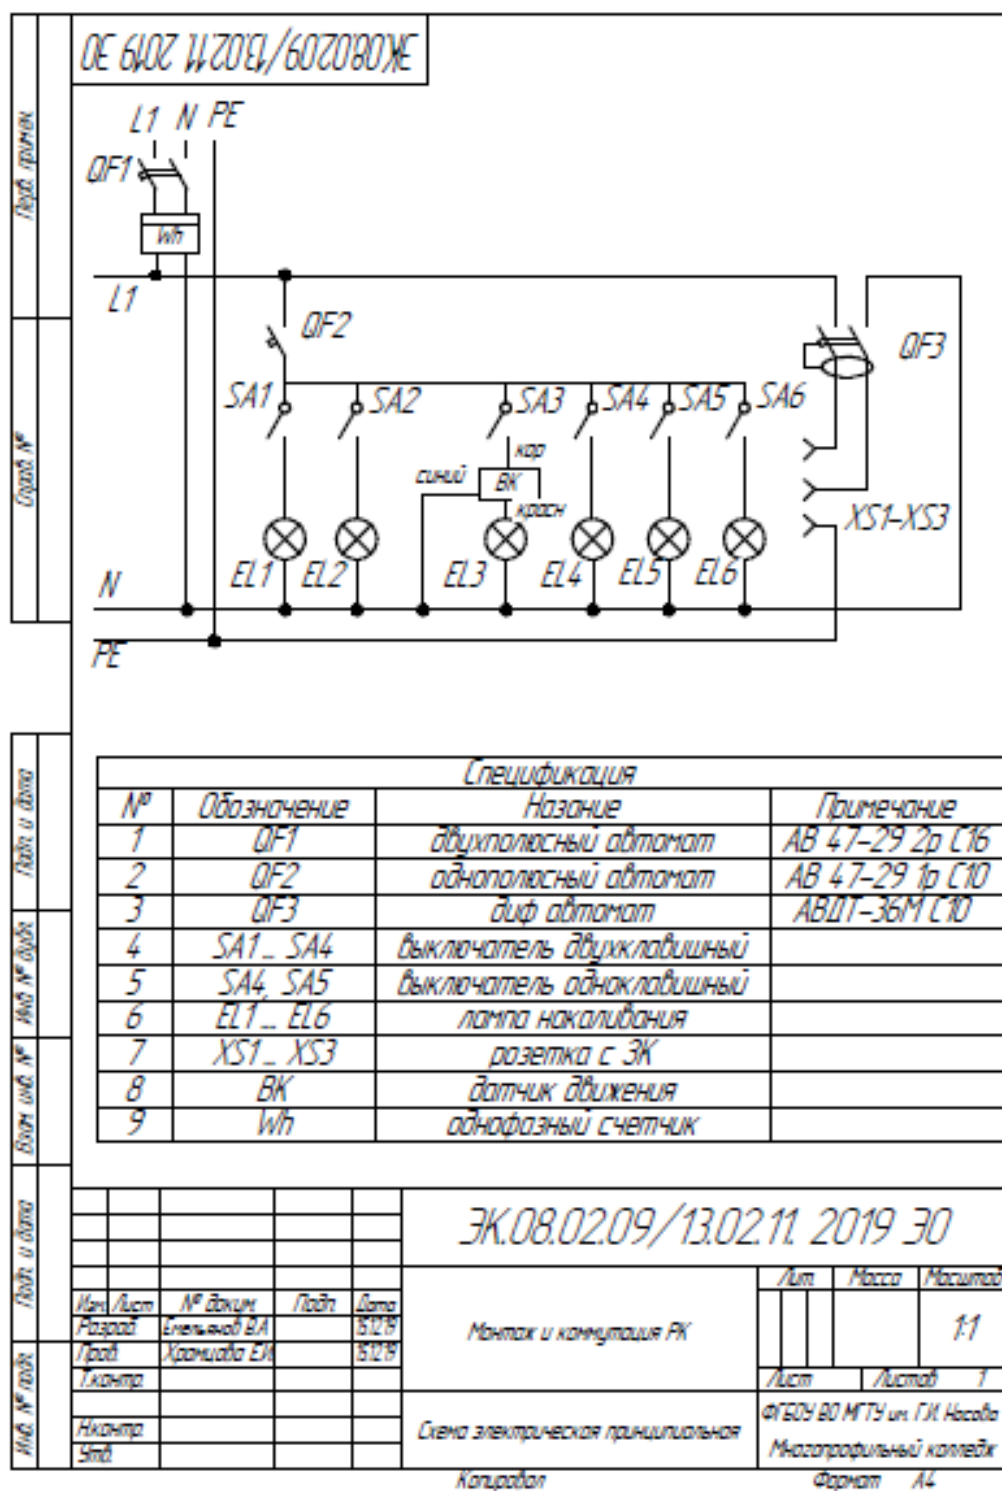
ЭК08.02.09/13.02.11 2019 ЭО

L1 N PE
QF1
Wh
L1
QF2
QF3
SA1 SA2 SA3 SA4 SA5 SA6
кор
синий
BK
красн
XS1-XS3
EL1 EL2 EL3 EL4 EL5 EL6
N
PE

Перв. примен.
Справ. №
Подп. и дата
Инв. № дубл.
Взам. инв. №
Подп. и дата
Инв. № подл.

| Спецификация | | | |
|---|---|---|---|
| № | Обозначение | Назание | Примечание |
| 1 | QF1 | двухполюсный автомат | АВ 47-29 2р С16 |
| 2 | QF2 | однополюсный автомат | АВ 47-29 1р С10 |
| 3 | QF3 | диф автомат | АВДТ-36М С10 |
| 4 | SA1_ SA4 | Выключатель двухклавишный | |
| 5 | SA4, SA5 | Выключатель одноклавишный | |
| 6 | EL1_ EL6 | лампа накаливания | |
| 7 | XS1_ XS3 | розетка с ЗК | |
| 8 | BK | датчик движения | |
| 9 | Wh | однофазный счетчик | |

ЭК.08.02.09/13.02.11. 2019 ЭО

Изм. Лист № докум. Подп. Дата
Разраб. Емельянов В.А. 15.12.19
Пров. Храмцова Е.К. 15.12.19
Т.контр.
Н.контр.
Утв.

Монтаж и коммутация РК
Схема электрическая принципиальная

Лит. Масса Масштаб
1:1
Лист Листов 1
ФГБОУ ВО МГТУ им. Г.И. Носова
Многопрофильный колледж

Копировал
Формат А4